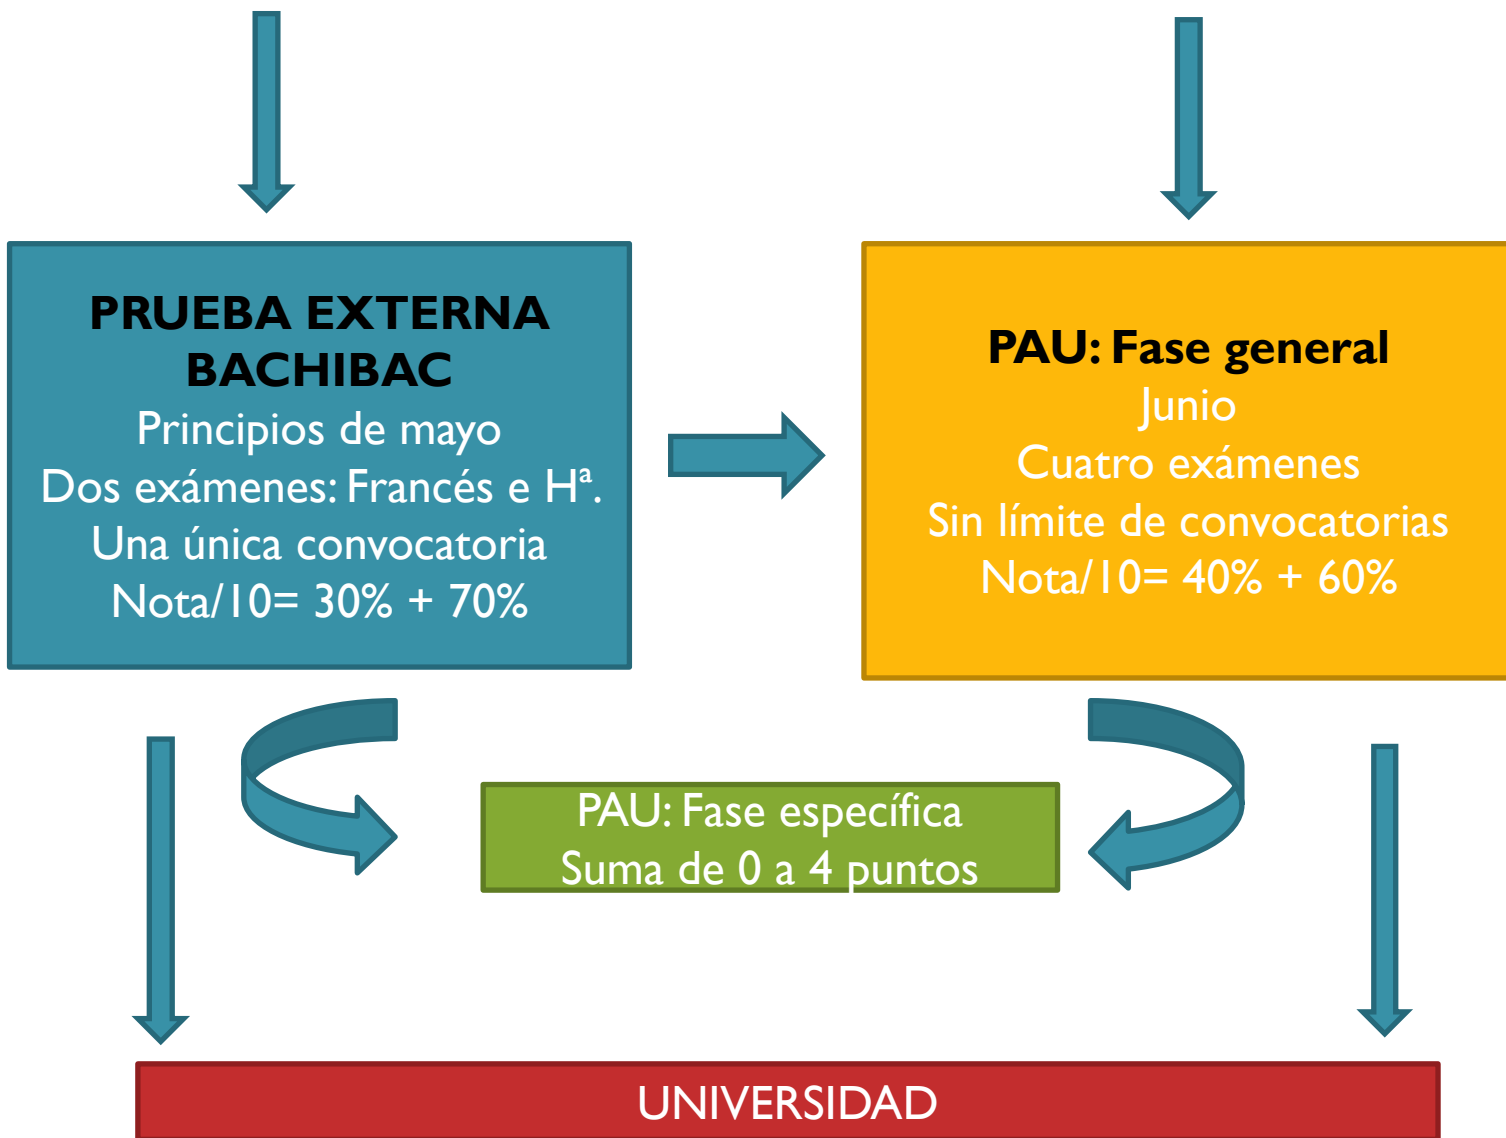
PRUEBA EXTERNA BACHIBAC
Principios de mayo
Dos exámenes: Francés e Hª.
Una única convocatoria
Nota/10= 30% + 70%

PAU: Fase general
Junio
Cuatro exámenes
Sin límite de convocatorias
Nota/10= 40% + 60%

PAU: Fase específica
Suma de 0 a 4 puntos

UNIVERSIDAD